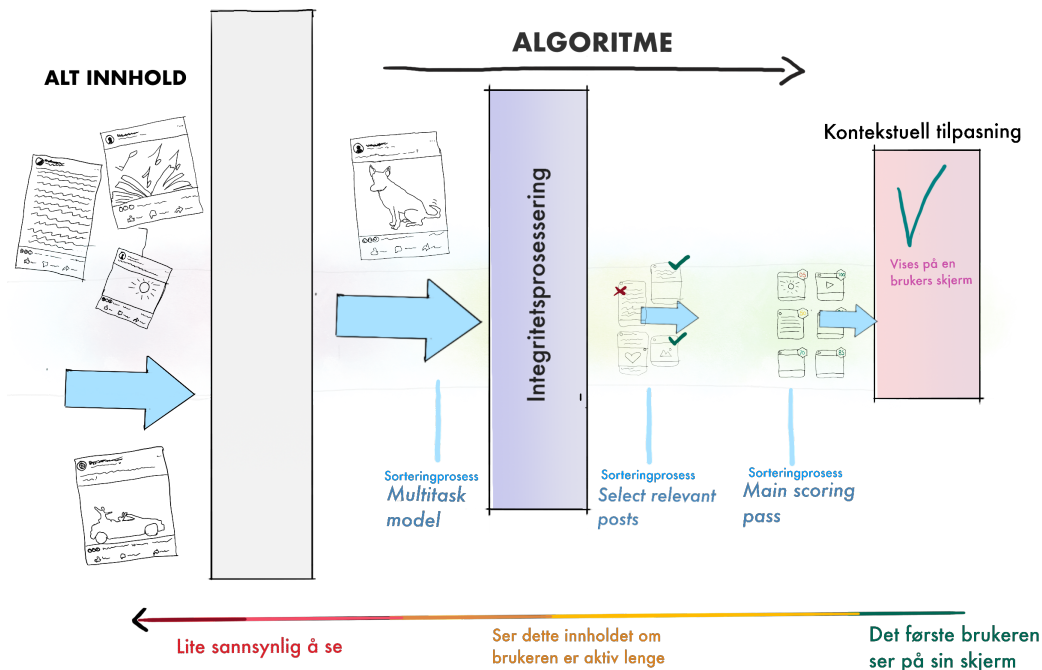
ALGORITME

ALT INNHOLD

Kontekstuell tilpasning

Integritetsprosessering

Vises på en brukers skjerm

Sorteringprosess
Multitask model

Sorteringprosess
Select relevant posts

Sorteringprosess
Main scoring pass

Lite sannsynlig å se

Ser dette innholdet om brukeren er aktiv lenge

Det første brukeren ser på sin skjerm